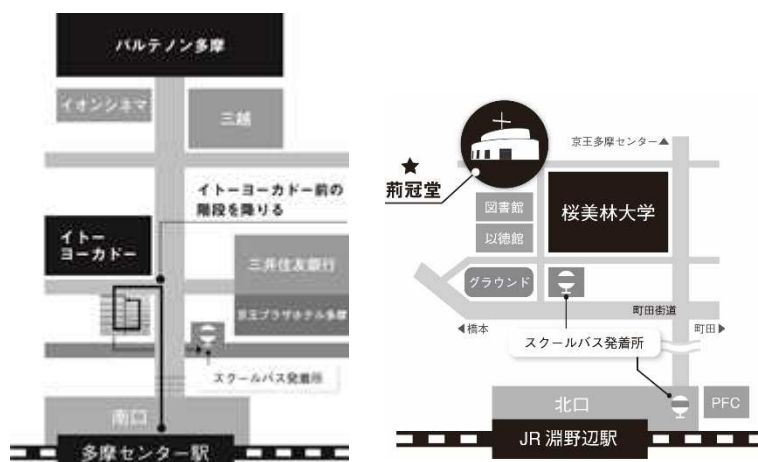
パルテノン多摩

イオンシネマ

三越

イトーヨーカドー前の階段を降りる

イトーヨーカドー

三井住友銀行

京王プラザホテル多摩

スクールバス発着所

南口

多摩センター駅

京王多摩センター▲

★荊冠堂

図書館

以徳館

桜美林大学

グラウンド

町田街道

◀橋本

町田▶

スクールバス発着所

北口

PFC

JR 淵野辺駅